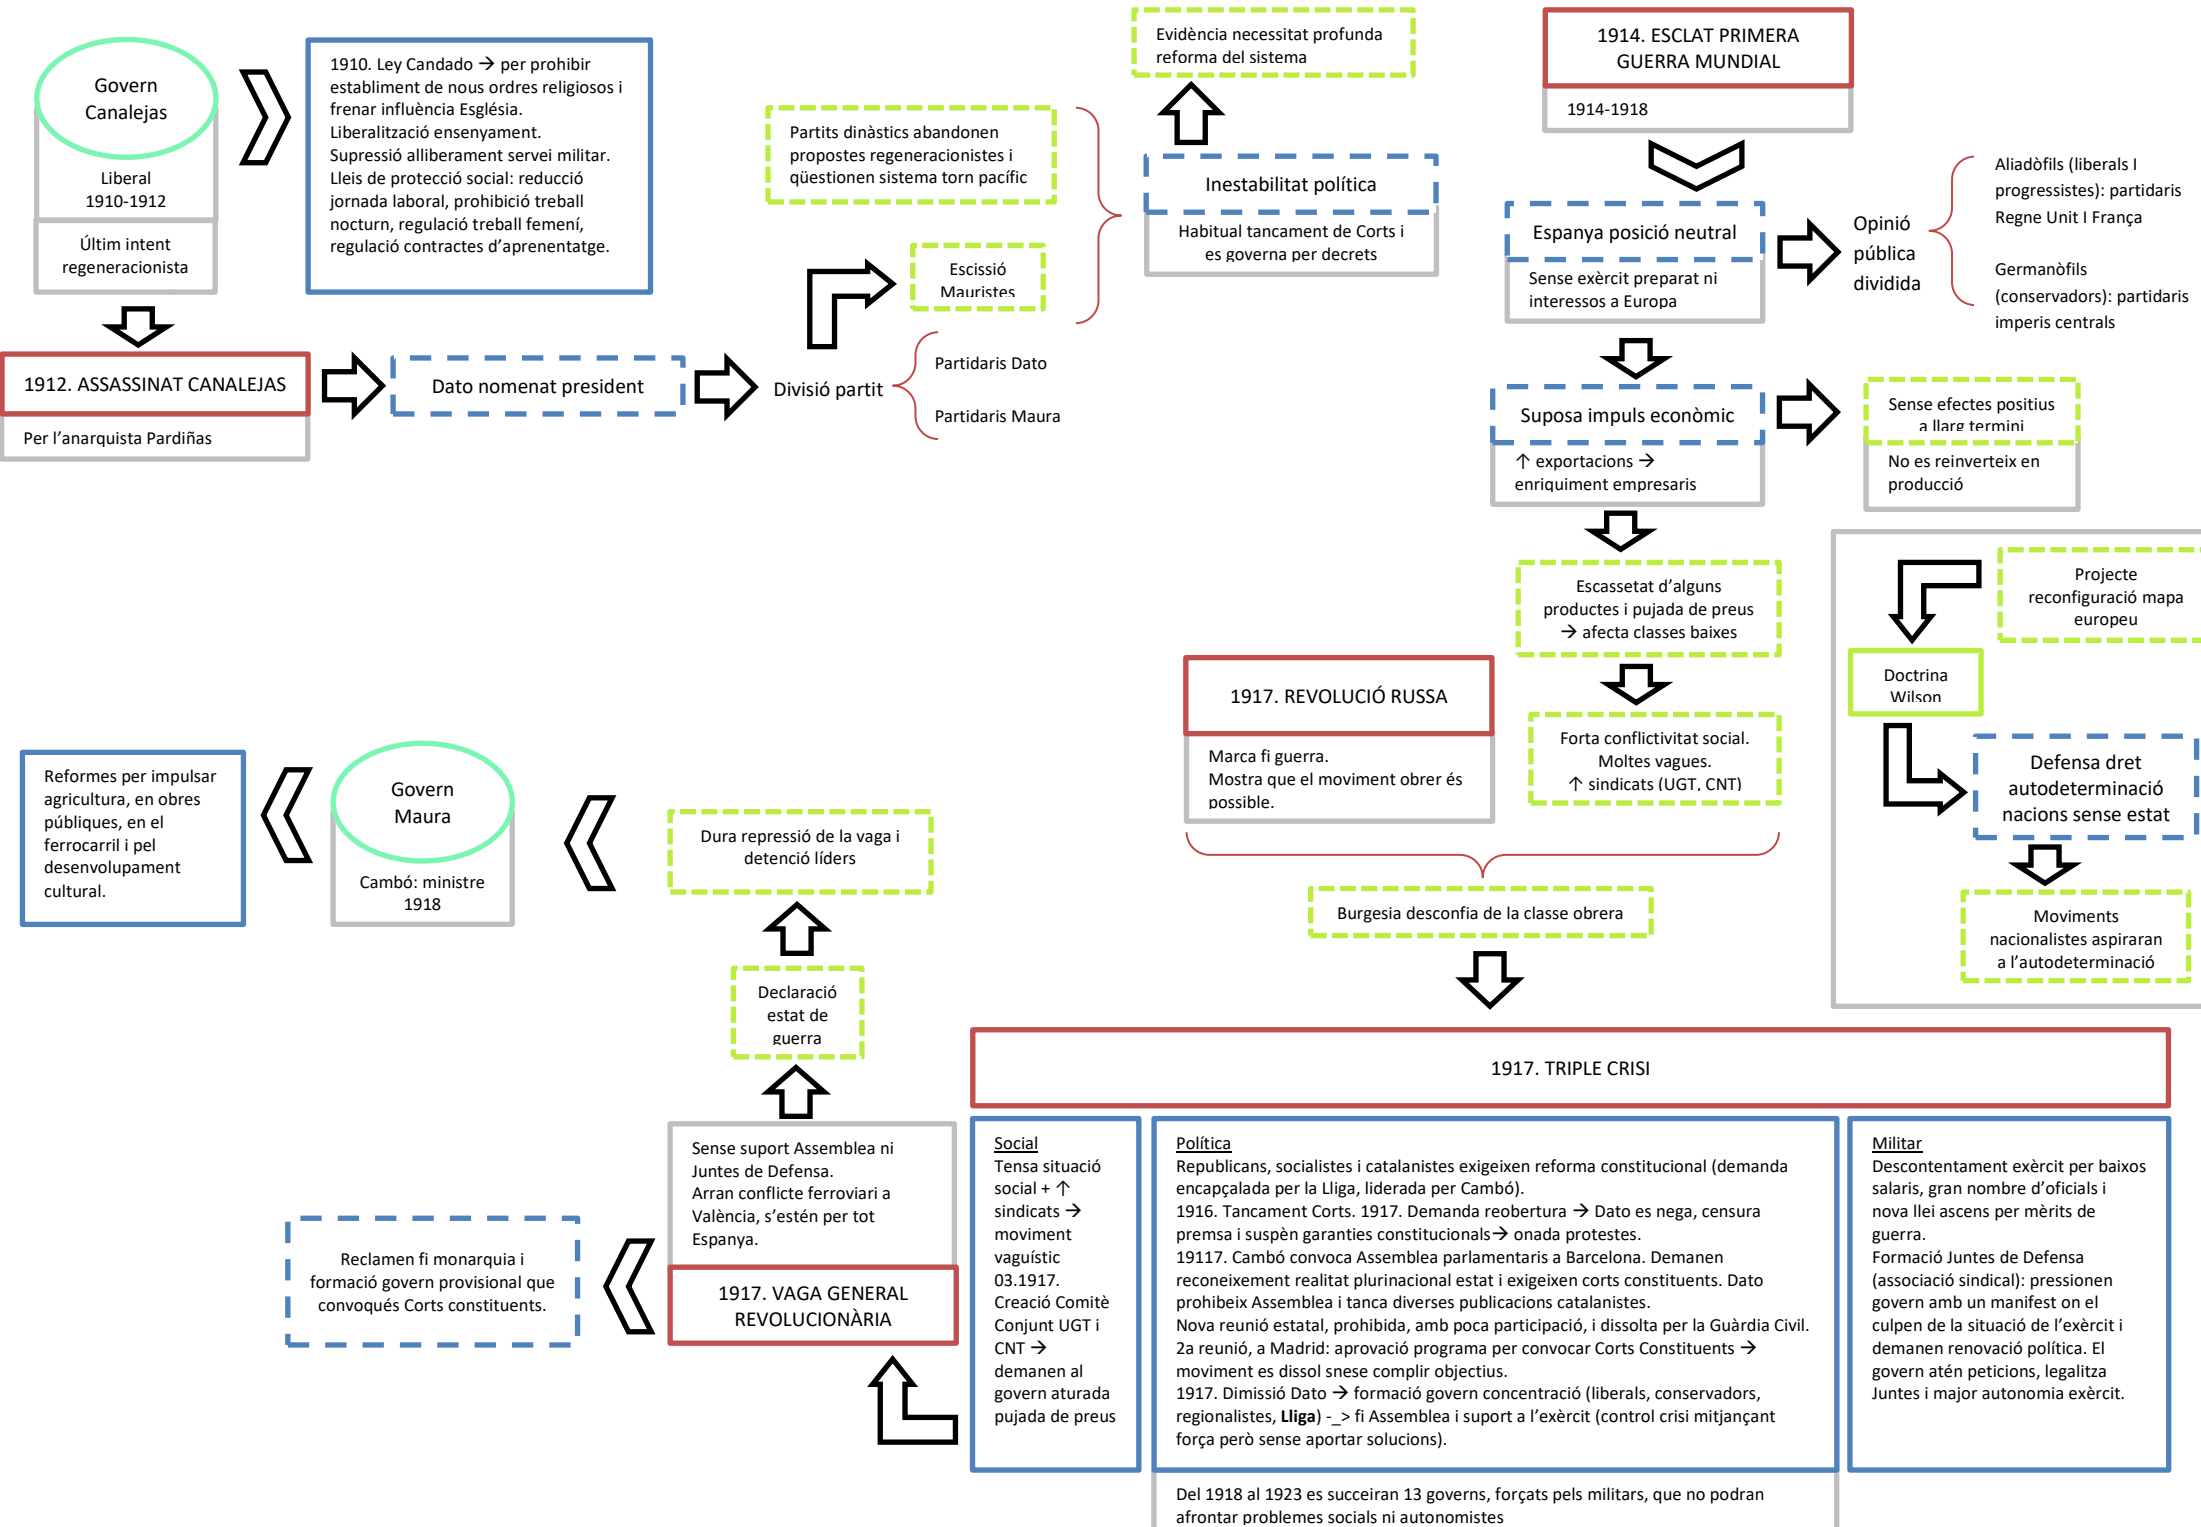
Govern Canalejas

Liberal
1910-1912

Últim intent regeneracionista

1910. Ley Candado → per prohibir establiment de nous ordres religiosos i frenar influència Església.
Liberalització ensenyament.
Supressió alliberament servei militar.
Lleis de protecció social: reducció jornada laboral, prohibició treball nocturn, regulació treball femení, regulació contractes d'aprenentatge.

1912. ASSASSINAT CANALEJAS

Per l'anarquista Pardiñas

Dato nomenat president

Divisió partit

Escissió Mauristes

Partidaris Dato

Partidaris Maura

Partits dinàstics abandonen propostes regeneracionistes i qüestionen sistema torn pacífic

Evidència necessitat profunda reforma del sistema

Inestabilitat política

Habitual tancament de Corts i es governa per decrets

1914. ESCLAT PRIMERA GUERRA MUNDIAL

1914-1918

Espanya posició neutral

Sense exèrcit preparat ni interessos a Europa

Opinió pública dividida

Aliadòfils (liberals I progressistes): partidaris Regne Unit I França

Germanòfils (conservadors): partidaris imperis centrals

Suposa impuls econòmic

↑ exportacions → enriquiment empresaris

Sense efectes positius a llarg termini

No es reinverteix en producció

Escassetat d'alguns productes i pujada de preus → afecta classes baixes

Forta conflictivitat social. Moltes vagues. ↑ sindicats (UGT, CNT)

1917. REVOLUCIÓ RUSSA

Marca fi guerra.
Mostra que el moviment obrer és possible.

Burgesia desconfia de la classe obrera

Projecte reconfiguració mapa europeu

Doctrina Wilson

Defensa dret autodeterminació nacions sense estat

Moviments nacionalistes aspiraran a l'autodeterminació

Reformes per impulsar agricultura, en obres públiques, en el ferrocarril i pel desenvolupament cultural.

Govern Maura

Cambó: ministre
1918

Dura repressió de la vaga i detenció líders

Declaració estat de guerra

Sense suport Assemblea ni Juntes de Defensa.
Arran conflicte ferroviari a València, s'estén per tot Espanya.

1917. VAGA GENERAL REVOLUCIONÀRIA

Reclamen fi monarquia i formació govern provisional que convoqués Corts constituents.

1917. TRIPLE CRISI

Social
Tensa situació social + ↑ sindicats → moviment vaguístic
03.1917. Creació Comitè Conjunt UGT i CNT → demanen al govern aturada pujada de preus

Política
Republicans, socialistes i catalanistes exigeixen reforma constitucional (demanda encapçalada per la Lliga, liderada per Cambó).
1916. Tancament Corts. 1917. Demanda reobertura → Dato es nega, censura premsa i suspèn garanties constitucionals→ onada protestes.
19117. Cambó convoca Assemblea parlamentaris a Barcelona. Demanen reconeixement realitat plurinacional estat i exigeixen corts constituents. Dato prohibeix Assemblea i tanca diverses publicacions catalanistes.
Nova reunió estatal, prohibida, amb poca participació, i dissolta per la Guàrdia Civil.
2a reunió, a Madrid: aprovació programa per convocar Corts Constituents → moviment es dissol snese complir objectius.
1917. Dimissió Dato → formació govern concentració (liberals, conservadors, regionalistes, **Lliga**) -_> fi Assemblea i suport a l'exèrcit (control crisi mitjançant força però sense aportar solucions).

Militar
Descontentament exèrcit per baixos salaris, gran nombre d'oficials i nova llei ascens per mèrits de guerra.
Formació Juntes de Defensa (associació sindical): pressionen govern amb un manifest on el culpen de la situació de l'exèrcit i demanen renovació política. El govern atén peticions, legalitza Juntes i major autonomia exèrcit.

Del 1918 al 1923 es succeiran 13 governs, forçats pels militars, que no podran afrontar problemes socials ni autonomistes